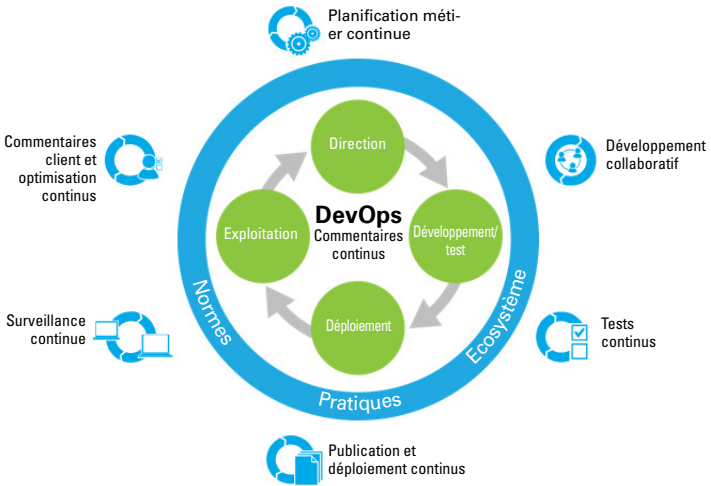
Planification métier continue

Commentaires client et optimisation continus

Développement collaboratif

Direction

DevOps
Commentaires continus

Exploitation

Développement/ test

Déploiement

Normes

Ecosystème

Pratiques

Surveillance continue

Tests continus

Publication et déploiement continus